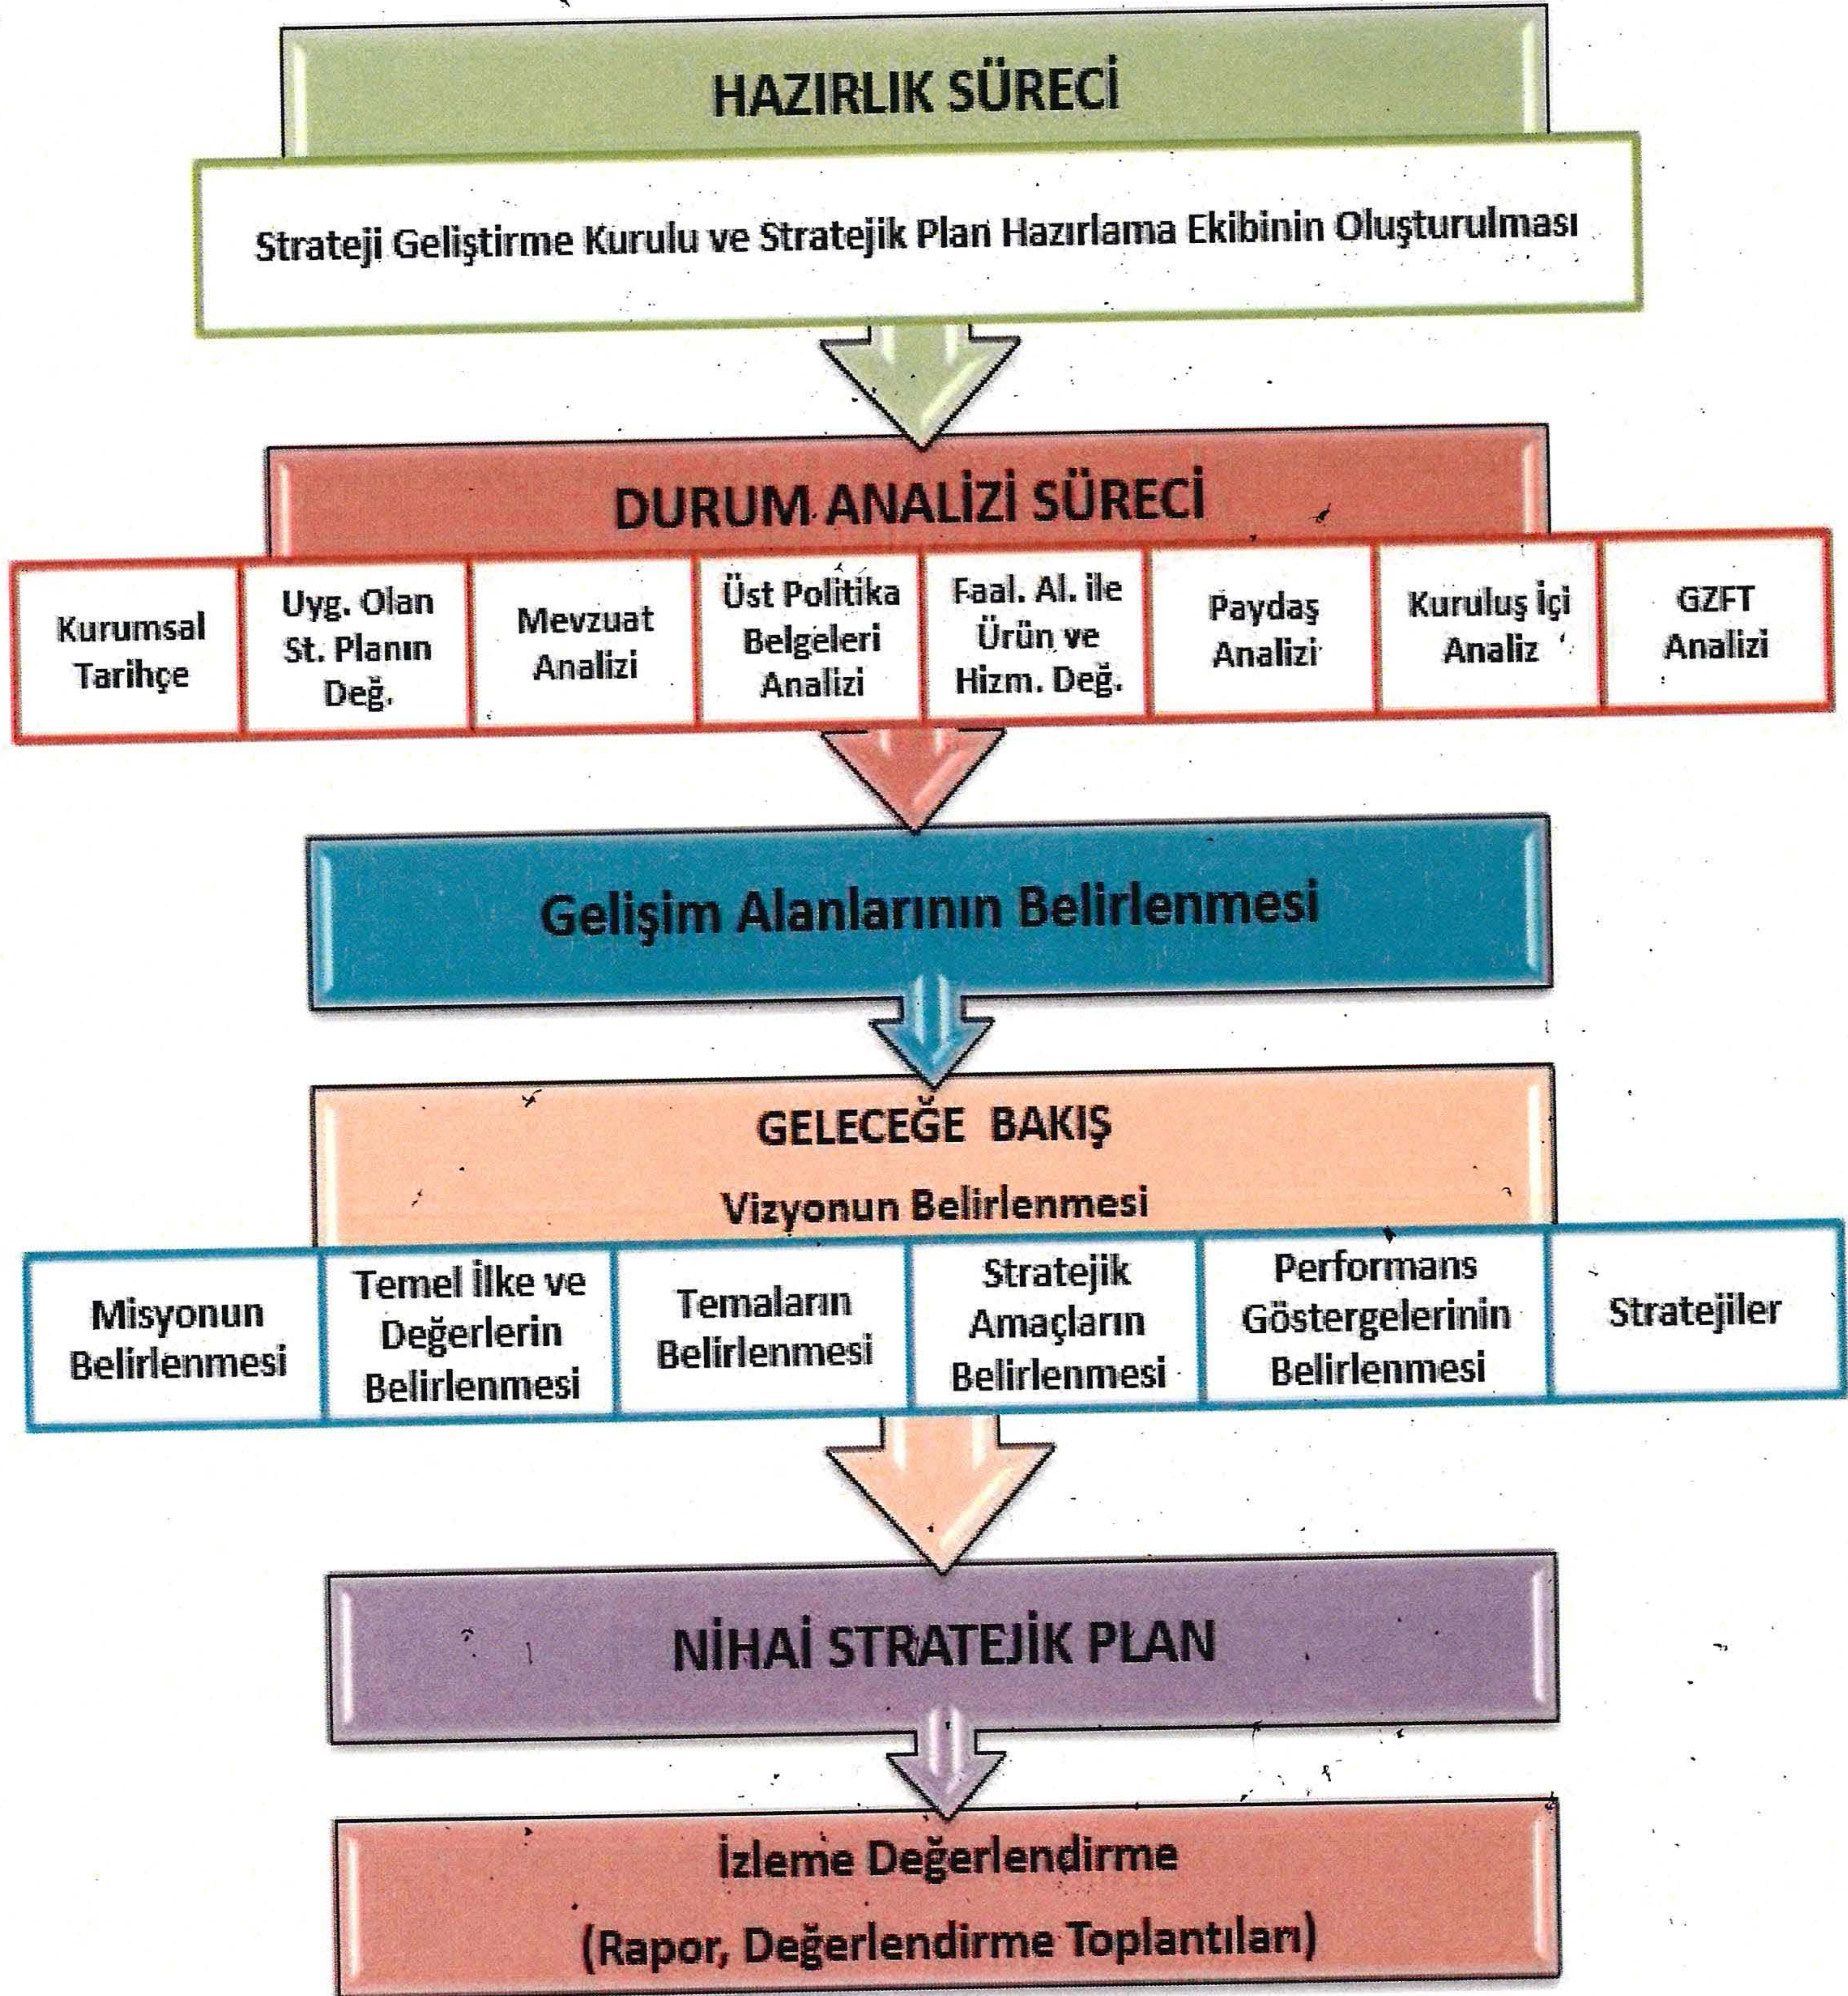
HAZIRLIK SÜRECİ

Strateji Geliştirme Kurulu ve Stratejik Plan Hazırlama Ekibinin Oluşturulması

DURUM ANALİZİ SÜRECİ

| Kurumsal Tarihçe | Uyg. Olan St. Planın Değ. | Mevzuat Analizi | Üst Politika Belgeleri Analizi | Faal. Al. ile Ürün ve Hizm. Değ. | Paydaş Analizi | Kuruluş İçi Analiz | GZFT Analizi |
|---|---|---|---|---|---|---|---|

Gelişim Alanlarının Belirlenmesi

GELECEĞE BAKIŞ

Vizyonun Belirlenmesi

| Misyonun Belirlenmesi | Temel İlke ve Değerlerin Belirlenmesi | Temaların Belirlenmesi | Stratejik Amaçların Belirlenmesi | Performans Göstergelerinin Belirlenmesi | Stratejiler |
|---|---|---|---|---|---|

NİHAİ STRATEJİK PLAN

İzleme Değerlendirme

(Rapor, Değerlendirme Toplantıları)